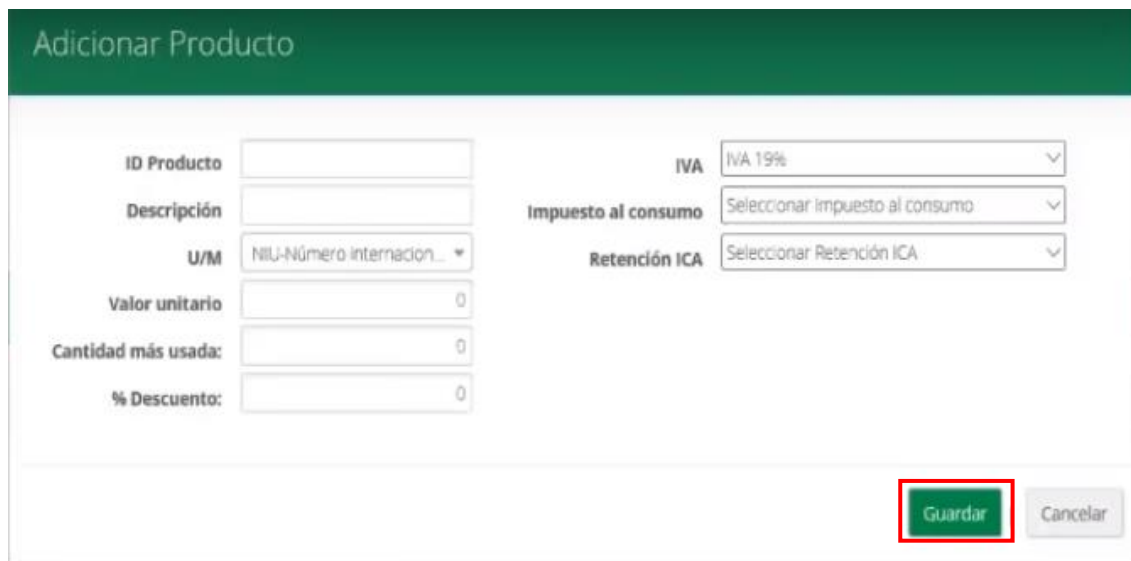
Adicionar Producto

ID Producto
Descripción
U/M NIU-Número internacion...
Valor unitario 0
Cantidad más usada: 0
% Descuento: 0

IVA IVA 19%
Impuesto al consumo Seleccionar impuesto al consumo
Retención ICA Seleccionar Retención ICA

Guardar
Cancelar